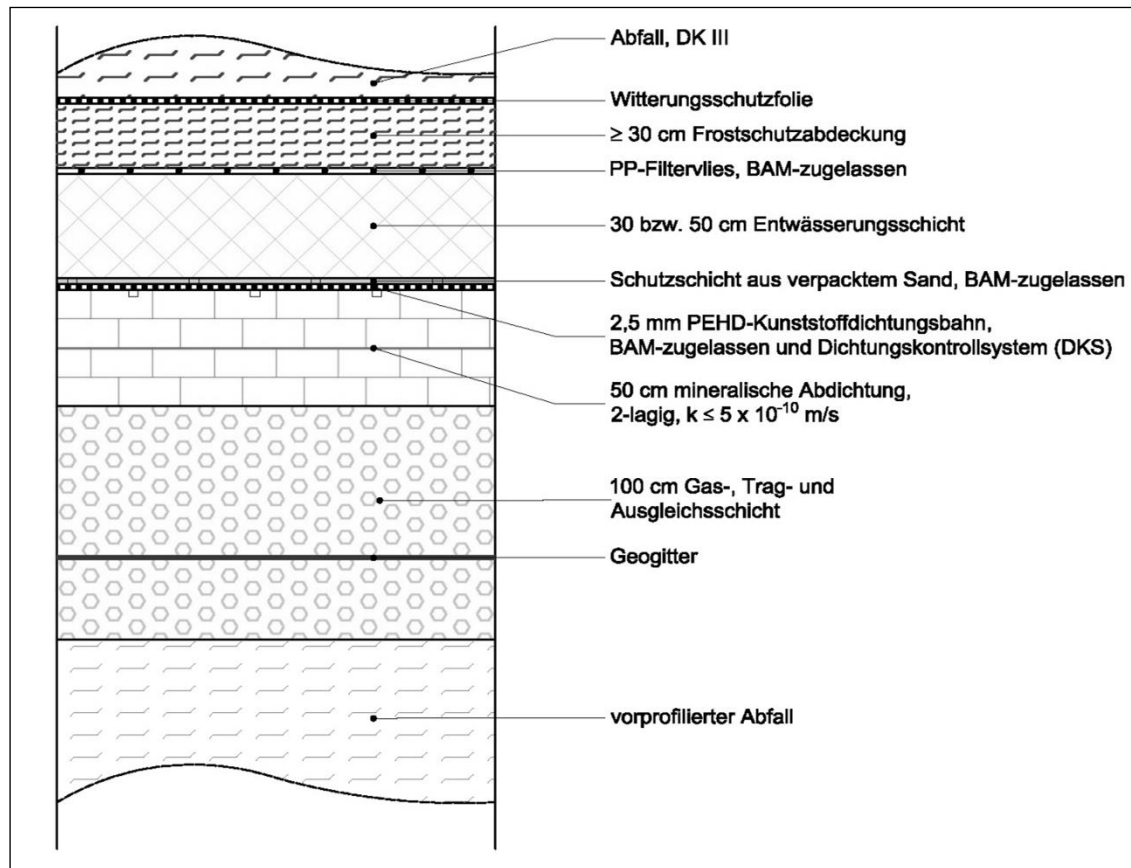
Abfall, DK III

Witterungsschutzfolie

≥ 30 cm Frostschutzabdeckung

PP-Filtervlies, BAM-zugelassen

30 bzw. 50 cm Entwässerungsschicht

Schutzschicht aus verpacktem Sand, BAM-zugelassen

2,5 mm PEHD-Kunststoffdichtungsbahn, BAM-zugelassen und Dichtungskontrollsystem (DKS)

50 cm mineralische Abdichtung, 2-lagig, $k \leq 5 \times 10^{-10}$ m/s

100 cm Gas-, Trag- und Ausgleichsschicht

Geogitter

vorprofilierter Abfall